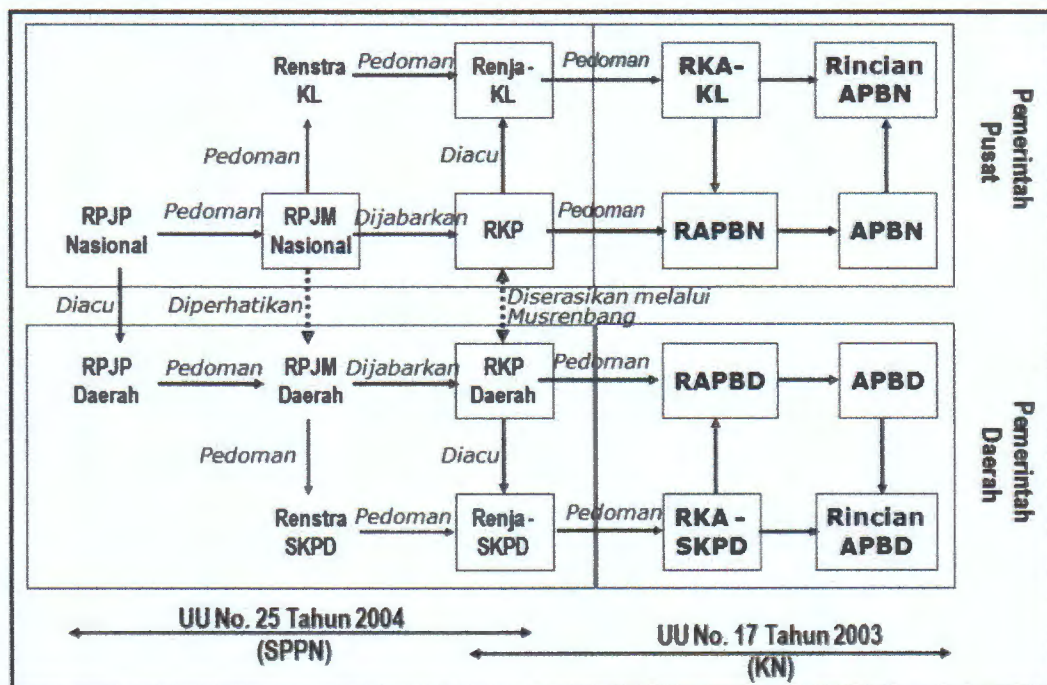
Renstra KL

Pedoman

Renja-KL

Pedoman

RKA-KL

Rincian APBN

Pemerintah Pusat

Pedoman

Diacu

RPJP Nasional

Pedoman

RPJM Nasional

Dijabarkan

RKP

Pedoman

RAPBN

APBN

Diacu

Diperhatikan

Diserasikan melalui Musrenbang

RPJP Daerah

Pedoman

RPJM Daerah

Dijabarkan

RKP Daerah

Pedoman

RAPBD

APBD

Pemerintah Daerah

Pedoman

Diacu

Renstra SKPD

Pedoman

Renja-SKPD

Pedoman

RKA-SKPD

Rincian APBD

UU No. 25 Tahun 2004 (SPPN)

UU No. 17 Tahun 2003 (KN)